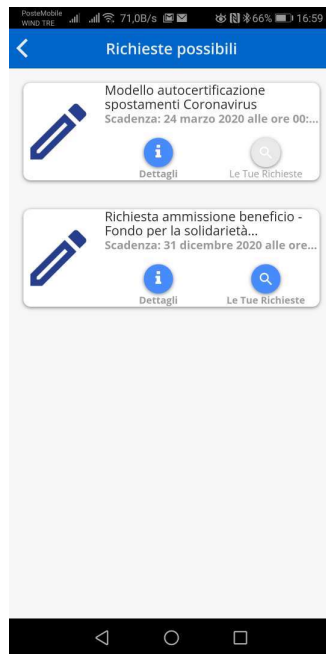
PosteMobile
WIND TRE
71,0B/s
66%
16:59

Richieste possibili

Modello autocertificazione spostamenti Coronavirus
Scadenza: 24 marzo 2020 alle ore 00:...

Dettagli
Le Tue Richieste

Richiesta ammissione beneficio - Fondo per la solidarietà...
Scadenza: 31 dicembre 2020 alle ore...

Dettagli
Le Tue Richieste